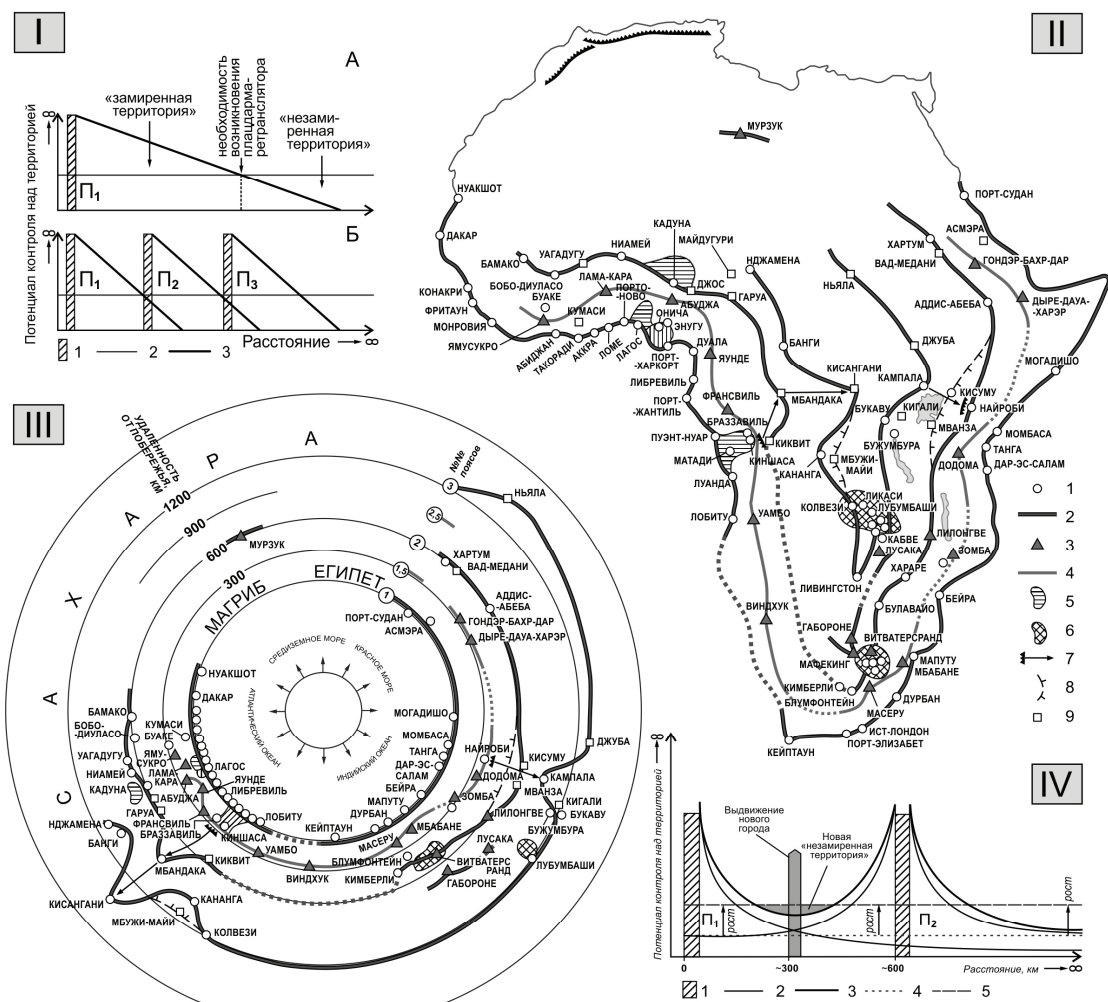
I

А

«замиренная территория»

необходимость возникновения плацдарма-ретранслятора

«незамиренная территория»

Потенциал контроля над территорией ∞

$П_1$

Б

$П_1$ $П_2$ $П_3$

Расстояние → ∞

1 — 2 — 3

II

МУРЗУК
ПОРТ-СУДАН
НУАКШОТ
ДАКАР
КАДУНА
МАЙДУГУРИ
АСМЭРА
ХАРТУМ
ВАД-МЕДАНИ
ГОНДЭР-БАХР-ДАР
БАМАКО
УАГАДУГУ
НИАМЕЙ
НДЖАМЕНА
БОБО-ДИУЛАСО
ЛАМА-КАРА
ПОРТО-НОВО
ДЖОС
ГАРУА
НЬЯЛА
АДДИС-АБЕБА
ДЫРЕ-ДАУА-ХАРЭР
КОНАКРИ
БУАКЕ
АБУДЖА
ФРИТАУН
МОНРОВИЯ
КУМАСИ
ОНИЧА
ЭНУГУ
БАНГИ
ДЖУБА
ЯМУСУКРО
АБИДЖАН
ТАКОРАДИ
АККРА
ЛОМЕ
ЛАГОС
ПОРТ-ХАРКОРТ
ДУАЛА
ЯУНДЕ
КИСАНГАНИ
КАМПАЛА
МОГАДИШО
ЛИБРЕВИЛЬ
ПОРТ-ЖАНТИЛЬ
ФРАНСВИЛЬ
БРАЗЗАВИЛЬ
МБАНДАКА
БУКАВУ
КИГАЛИ
КИСУМУ
НАЙРОБИ
ПУЭНТ-НУАР
КИКВИТ
МВАНЗА
МОМБАСА
МАТАДИ
КИНШАСА
БУЖУМБУРА
ТАНГА
ДАР-ЭС-САЛАМ
ЛУАНДА
КАНАНГА
МБУЖИ-МАЙИ
ДОДОМА
ЛОБИТУ
УАМБО
КОЛВЕЗИ
ЛИКАСИ
ЛУБУМБАШИ
КАБВЕ
ЛУСАКА
ЛИЛОНГВЕ
ЗОМБА
ЛИВИНГСТОН
ХАРАРЕ
БУЛАВАЙО
БЕЙРА
ВИНДХУК
ГАБОРОНЕ
ВИТВАТЕРСРАНД
МАФЕКИНГ
МАПУТУ
МБАБАНЕ
КИМБЕРЛИ
БЛУМФОНТЕЙН
ДУРБАН
МАСЕРУ
ИСТ-ЛОНДОН
КЕЙПТАУН
ПОРТ-ЭЛИЗАБЕТ

1
2
3
4
5
6
7
8
9

III

УДАЛЕННОСТЬ ОТ ПОБЕРЕЖЬЯ, КМ
1200
900
600
300
№№ поясов
3
2,5
2
1,5
1
С А Х А Р А
МУРЗУК
НЬЯЛА
ХАРТУМ
ВАД-МЕДАНИ
ЕГИПЕТ
МАГРИБ
ПОРТ-СУДАН
АСМЭРА
АДДИС-АБЕБА
ГОНДЭР-БАХР-ДАР
ДЫРЕ-ДАУА-ХАРЭР
СРЕДИЗЕМНОЕ МОРЕ
КРАСНОЕ МОРЕ
АТЛАНТИЧЕСКИЙ ОКЕАН
ИНДИЙСКИЙ ОКЕАН
НУАКШОТ
ДАКАР
МОГАДИШО
МОМБАСА
ТАНГА
ДАР-ЭС-САЛАМ
БЕЙРА
МАПУТУ
ДУРБАН
КЕЙПТАУН
БАМАКО
БОБО-ДИУЛАСО
УАГАДУГУ
НИАМЕЙ
КАДУНА
ГАРУА
КУМАСИ
БУАКЕ
ЯМУСУКРО
ЛАМА-КАРА
АБУДЖА
ЛАГОС
ЯУНДЕ
ЛИБРЕВИЛЬ
ЛОБИТУ
ФРАНСВИЛЬ
БРАЗЗАВИЛЬ
КИНШАСА
НДЖАМЕНА
БАНГИ
НАЙРОБИ
КИСУМУ
ДЖУБА
ДОДОМА
КАМПАЛА
МВАНЗА
КИГАЛИ
БУКАВУ
ЗОМБА
ЛИЛОНГВЕ
БУЖУМБУРА
МАСЕРУ
МБАБАНЕ
ЛУСАКА
УАМБО
ВИТВАТЕРСРАНД
ЛУБУМБАШИ
ВИНДХУК
БЛУМФОНТЕЙН
КИМБЕРЛИ
ГАБОРОНЕ
КИКВИТ
МБАНДАКА
КИСАНГАНИ
МБУЖИ-МАЙИ
КАНАНГА
КОЛВЕЗИ

IV

Потенциал контроля над территорией ∞
Выдвижение нового города
Новая «незамиренная территория»
$П_1$
рост
рост
$П_2$
рост
0
~300
~600
Расстояние, км → ∞
1 — 2 — 3 - - - 4 — — 5